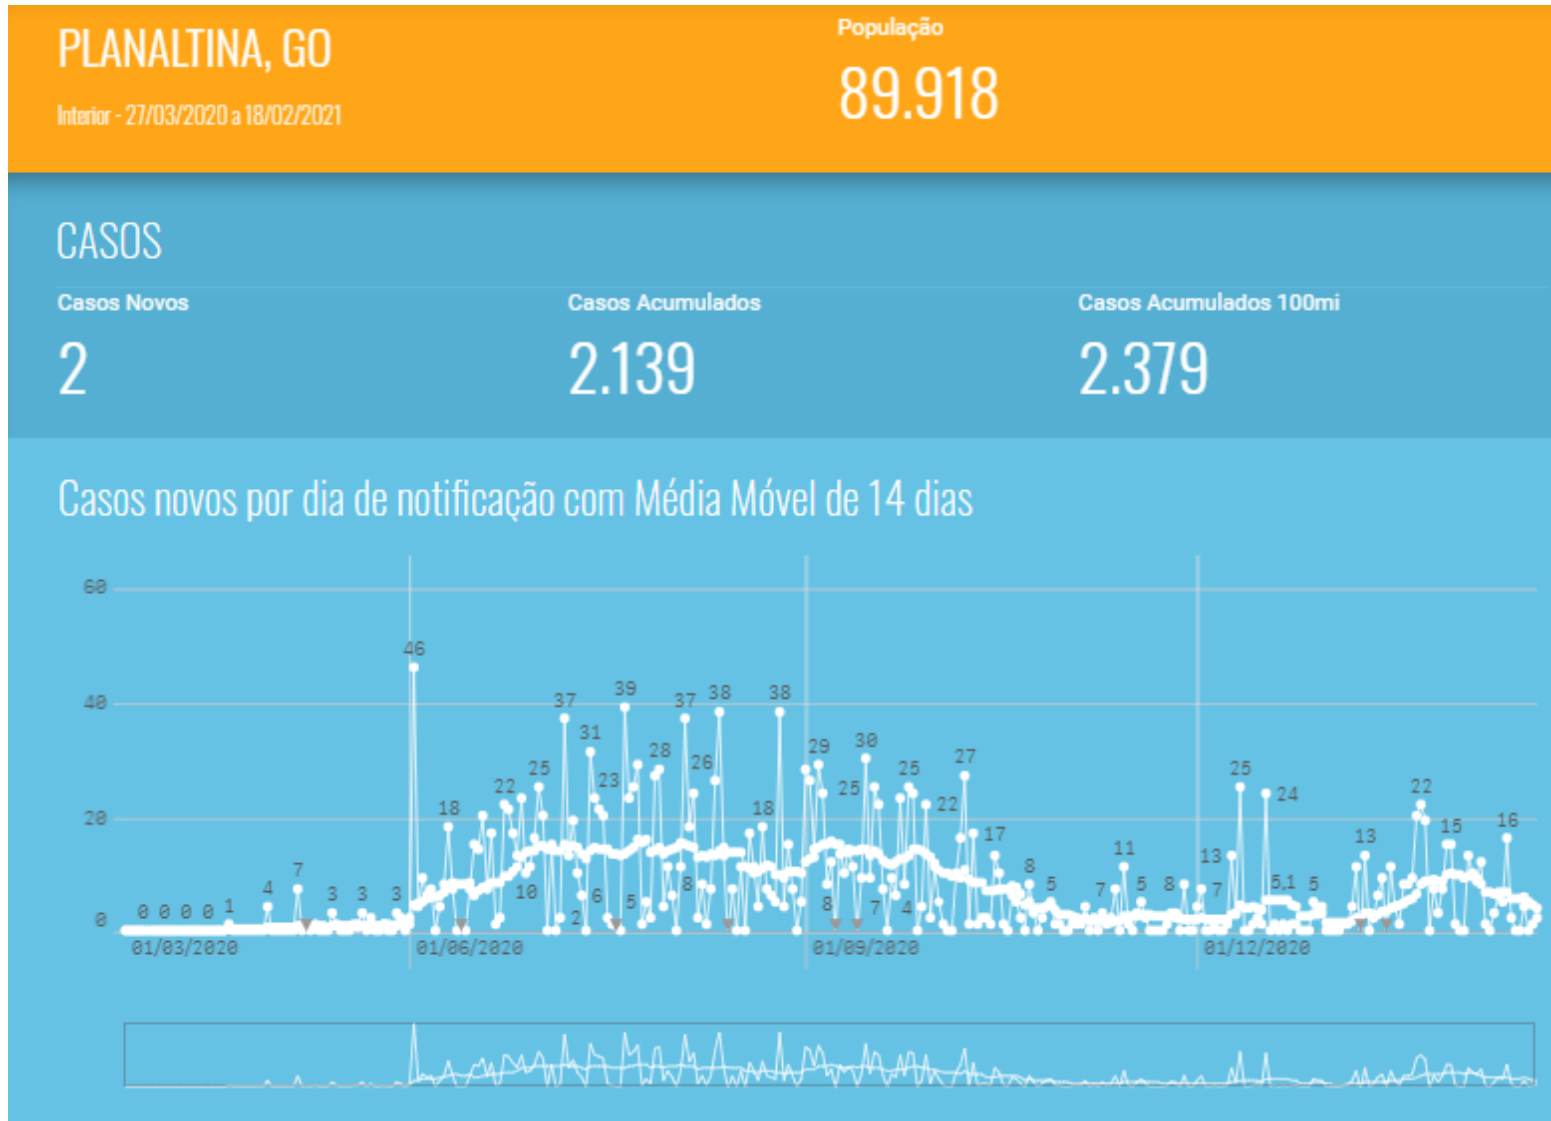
PLANALTINA, GO

Interior - 27/03/2020 a 18/02/2021

População

89.918

CASOS

Casos Novos

2

Casos Acumulados

2.139

Casos Acumulados 100mi

2.379

Casos novos por dia de notificação com Média Móvel de 14 dias

60
40
20
0

0 0 0 0 1 4 7 3 3 3 46 18 22 25 37 31 23 39 28 37 26 38 18 38 29 30 25 25 22 27 17 8 5 7 11 5 8 7 13 25 24 5,1 5 13 22 15 16 10 2 6 5 8 8 7 4

01/03/2020
01/06/2020
01/09/2020
01/12/2020